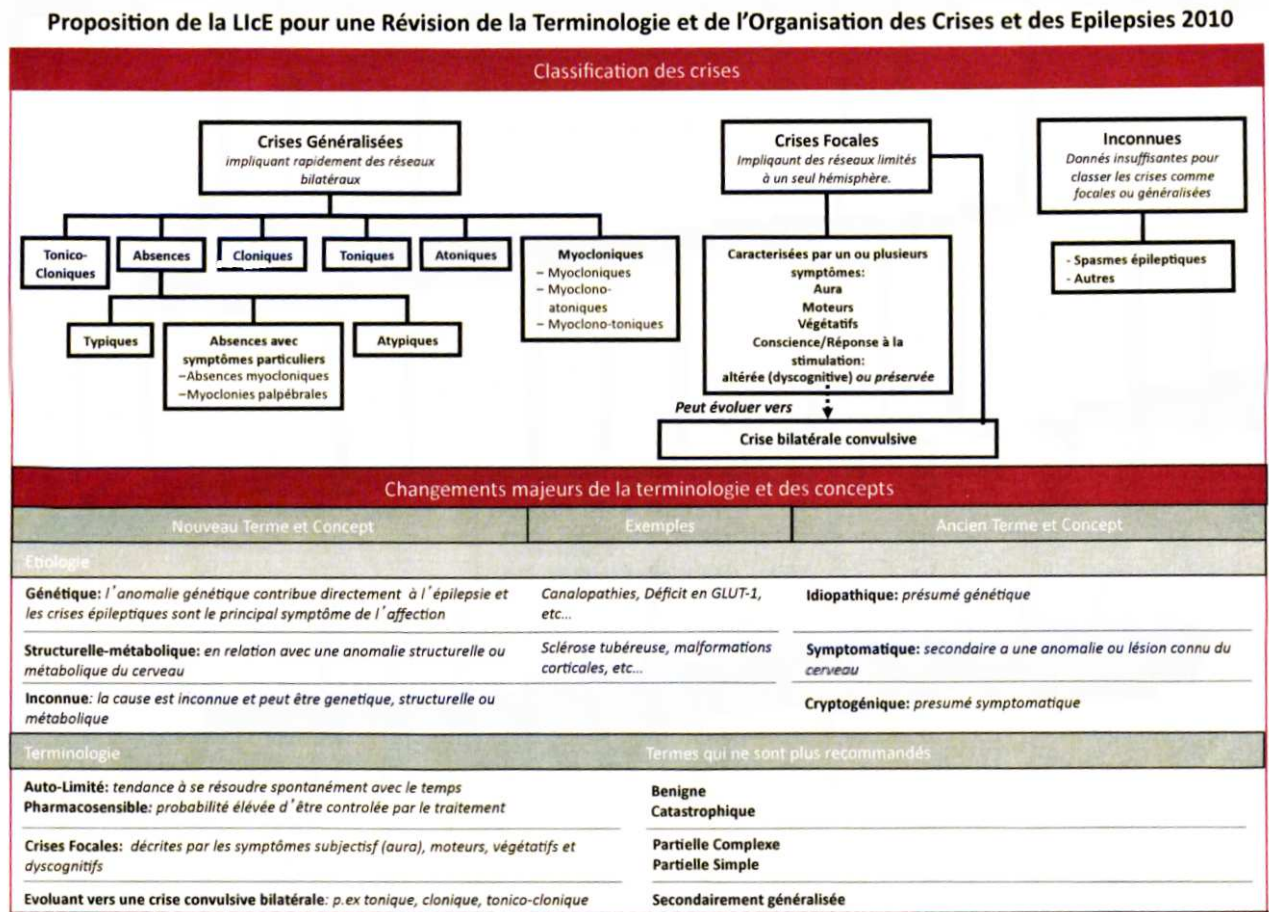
Proposition de la LIcE pour une Révision de la Terminologie et de l'Organisation des Crises et des Epilepsies 2010

Classification des crises

Crises Généralisées
impliquant rapidement des réseaux bilatéraux

Tonico-Cloniques
Absences
Cloniques
Toniques
Atoniques
Myocloniques
– Myocloniques
– Myoclono-atoniques
– Myoclono-toniques

Typiques
Absences avec symptômes particuliers
–Absences myocloniques
–Myoclonies palpébrales
Atypiques

Crises Focales
Impliqaunt des réseaux limités à un seul hémisphère.

Caracterisées par un ou plusieurs symptômes:
Aura
Moteurs
Végétatifs
Conscience/Réponse à la stimulation:
altérée (dyscognitive) ou préservée

Peut évoluer vers
Crise bilatérale convulsive

Inconnues
Donnés insuffisantes pour classer les crises comme focales ou généralisées

- Spasmes épileptiques
- Autres

Changements majeurs de la terminologie et des concepts

| Nouveau Terme et Concept | Exemples | Ancien Terme et Concept |
|---|---|---|
| Etiologie | | |
| Génétique: l'anomalie génétique contribue directement à l'épilepsie et les crises épileptiques sont le principal symptôme de l'affection | Canalopathies, Déficit en GLUT-1, etc... | Idiopathique: présumé génétique |
| Structurelle-métabolique: en relation avec une anomalie structurelle ou métabolique du cerveau | Sclérose tubéreuse, malformations corticales, etc... | Symptomatique: secondaire a une anomalie ou lésion connu du cerveau |
| Inconnue: la cause est inconnue et peut être genetique, structurelle ou métabolique | | Cryptogénique: presumé symptomatique |

| Terminologie | Termes qui ne sont plus recommandés |
|---|---|
| Auto-Limité: tendance à se résoudre spontanément avec le temps<br>Pharmacosensible: probabilité élévée d'être controlée par le traitement | Benigne<br>Catastrophique |
| Crises Focales: décrites par les symptômes subjectisf (aura), moteurs, végétatifs et dyscognitifs | Partielle Complexe<br>Partielle Simple |
| Evoluant vers une crise convulsive bilatérale: p.ex tonique, clonique, tonico-clonique | Secondairement généralisée |